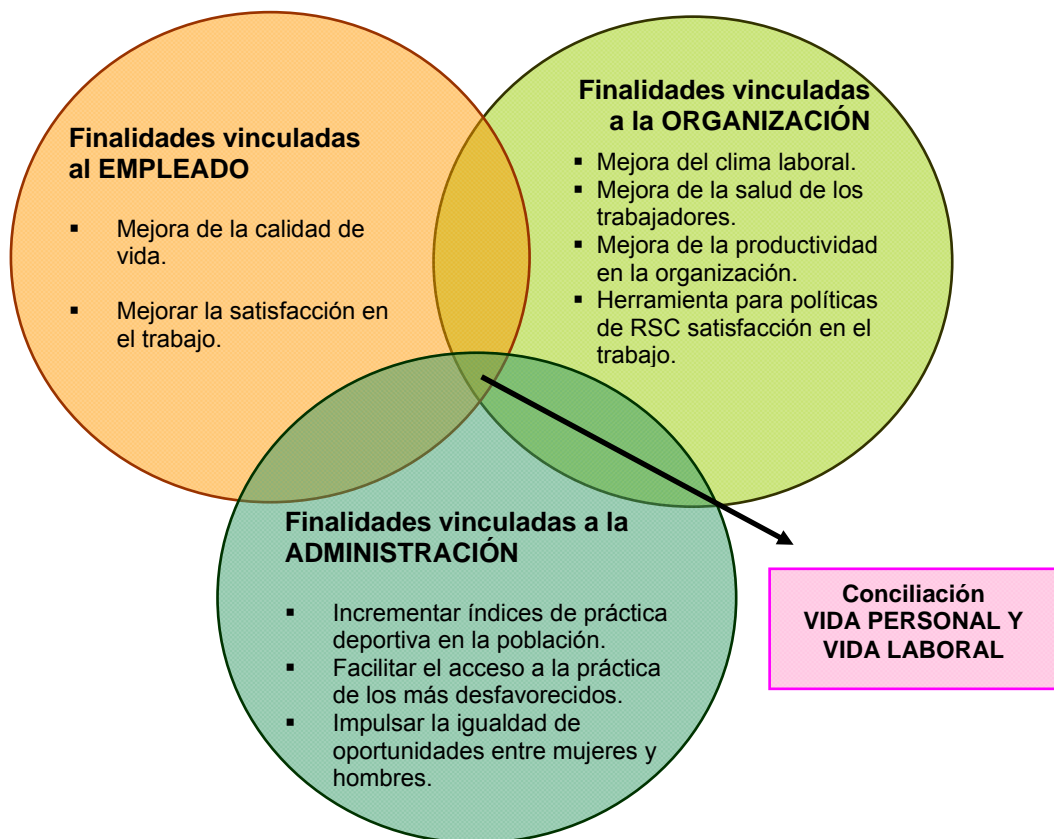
Finalidades vinculadas al EMPLEADO

- Mejora de la calidad de vida.
- Mejorar la satisfacción en el trabajo.

Finalidades vinculadas a la ORGANIZACIÓN

- Mejora del clima laboral.
- Mejora de la salud de los trabajadores.
- Mejora de la productividad en la organización.
- Herramienta para políticas de RSC satisfacción en el trabajo.

Finalidades vinculadas a la ADMINISTRACIÓN

- Incrementar índices de práctica deportiva en la población.
- Facilitar el acceso a la práctica de los más desfavorecidos.
- Impulsar la igualdad de oportunidades entre mujeres y hombres.

Conciliación
VIDA PERSONAL Y
VIDA LABORAL